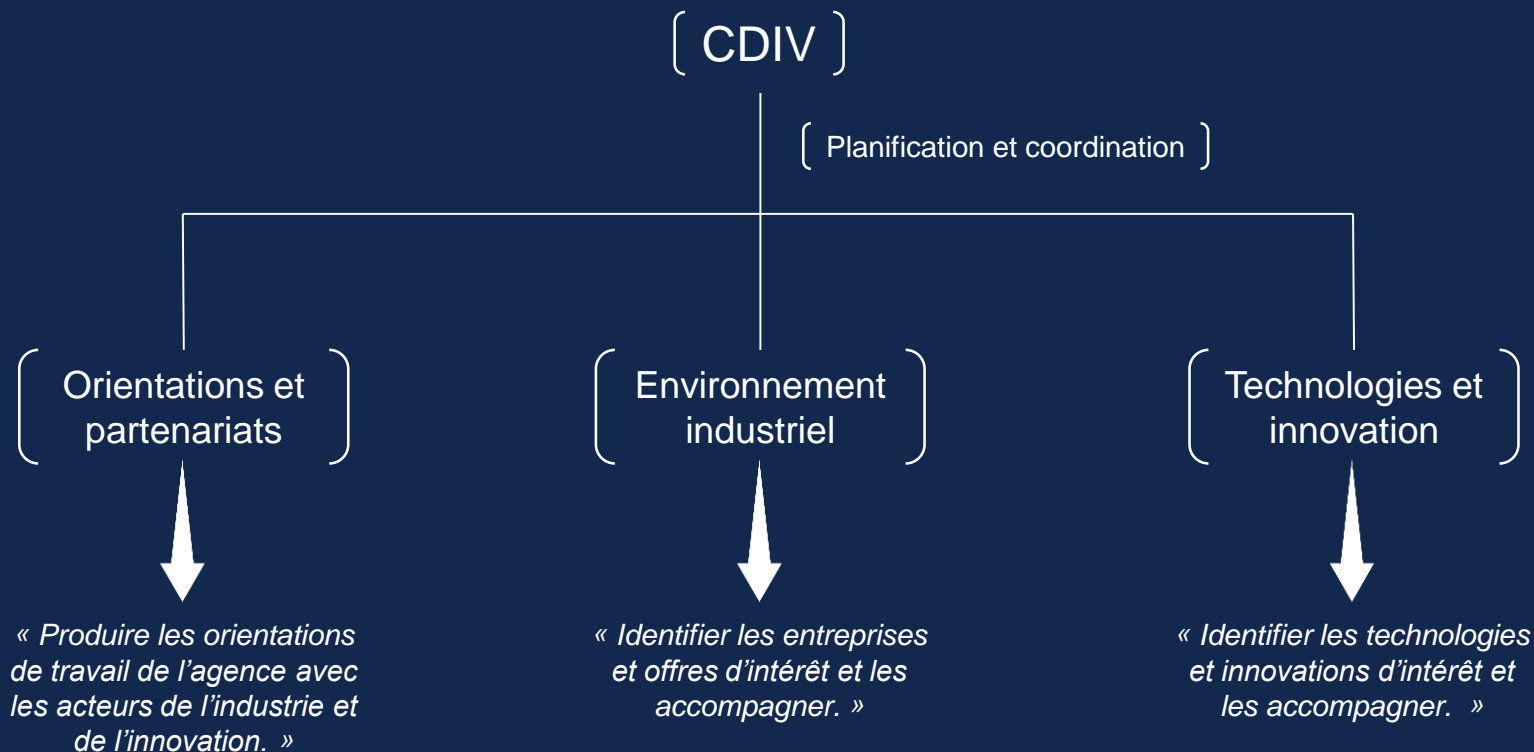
CDIV

Planification et coordination

Orientations et partenariats

« Produire les orientations de travail de l’agence avec les acteurs de l’industrie et de l’innovation. »

Environnement industriel

« Identifier les entreprises et offres d’intérêt et les accompagner. »

Technologies et innovation

« Identifier les technologies et innovations d’intérêt et les accompagner. »